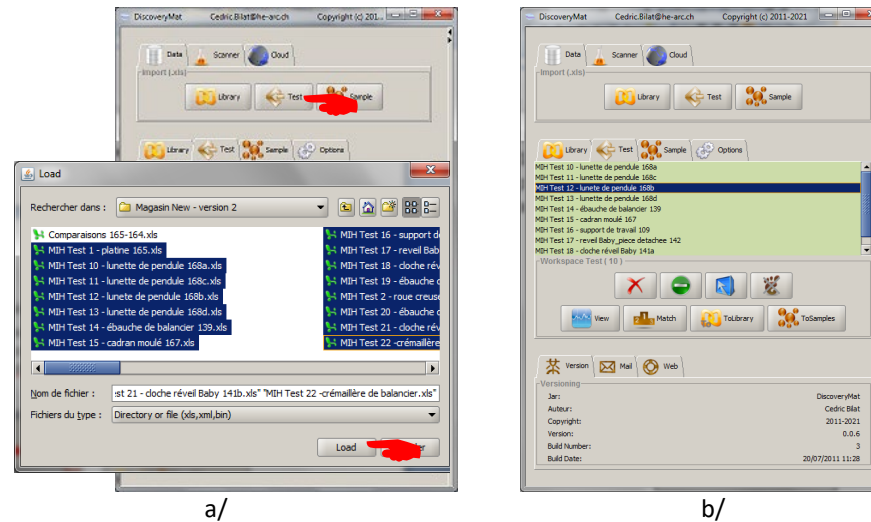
DiscoveryMat Cedric.Bilat@he-arc.ch Copyright (c) 2011-

Data Scanner Cloud

Import (.xls)

Library Test Sample

Library Test Sample Options

Load

Rechercher dans : Magasin New - version 2

Comparaisons 165-164.xls
MIH Test 1 - platine 165.xls
MIH Test 10 - lunette de pendule 168a.xls
MIH Test 11 - lunette de pendule 168c.xls
MIH Test 12 - lunete de pendule 168b.xls
MIH Test 13 - lunette de pendule 168d.xls
MIH Test 14 - ébauche de balancier 139.xls
MIH Test 15 - cadran moulé 167.xls
MIH Test 16 - support d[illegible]
MIH Test 17 - reveil Bab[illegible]
MIH Test 18 - cloche révi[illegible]
MIH Test 19 - ébauche d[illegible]
MIH Test 2 - roue creuse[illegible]
MIH Test 20 - ébauche d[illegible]
MIH Test 21 - cloche rév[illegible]
MIH Test 22 -crémaillère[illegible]

Nom de fichier : st 21 - cloche réveil Baby 141b.xls" "MIH Test 22 -crémaillère de balancier.xls"

Fichiers du type : Directory or file (xls,xml,bin)

Load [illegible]er

a/

DiscoveryMat Cedric.Bilat@he-arc.ch Copyright (c) 2011-2021

Data Scanner Cloud

Import (.xls)

Library Test Sample

Library Test Sample Options

MIH Test 10 - lunette de pendule 168a
MIH Test 11 - lunette de pendule 168c
MIH Test 12 - lunete de pendule 168b
MIH Test 13 - lunette de pendule 168d
MIH Test 14 - ébauche de balancier 139
MIH Test 15 - cadran moulé 167
MIH Test 16 - support de travail 109
MIH Test 17 - reveil Baby_piece detachee 142
MIH Test 18 - cloche réveil Baby 141a

Workspace Test ( 10 )

View Match ToLibrary ToSamples

Version Mail Web

Versioning

Jar: DiscoveryMat
Auteur: Cedric Bilat
Copyright: 2011-2021
Version: 0.0.6
Build Number: 3
Build Date: 20/07/2011 11:28

b/